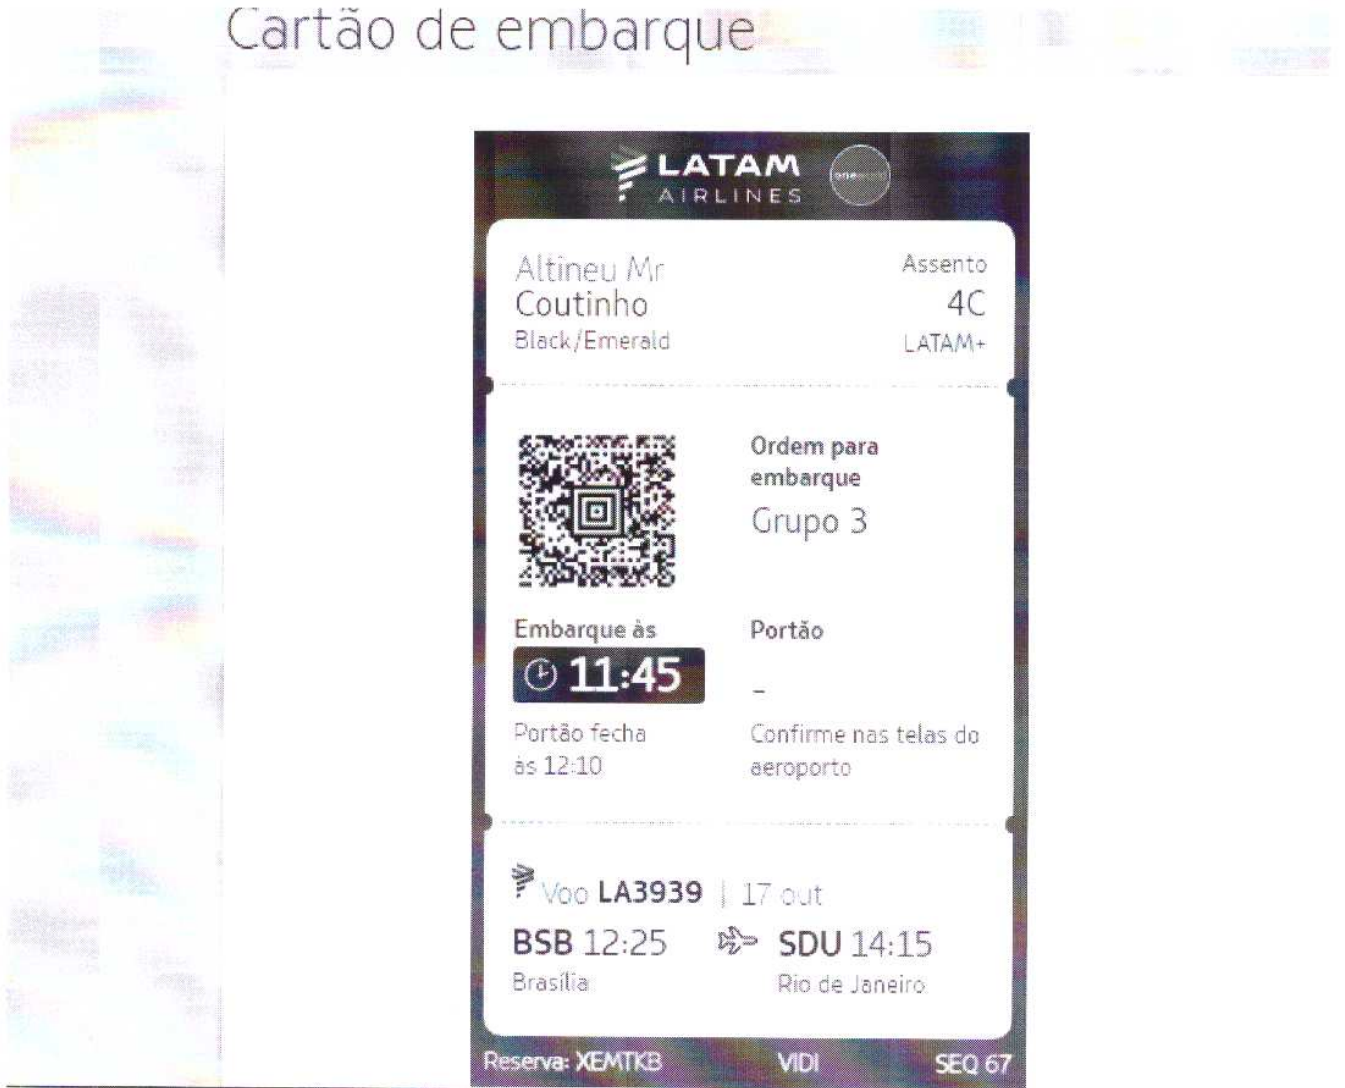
Cartão de embarque

LATAM AIRLINES

Altineu Mr
Coutinho
Black/Emerald

Assento
4C
LATAM+

Ordem para embarque
Grupo 3

Embarque às
11:45
Portão fecha às 12:10

Portão
-
Confirme nas telas do aeroporto

Voo LA3939 | 17 out
BSB 12:25 SDU 14:15
Brasília Rio de Janeiro

Reserva: XEMTKB VIDI SEQ 67